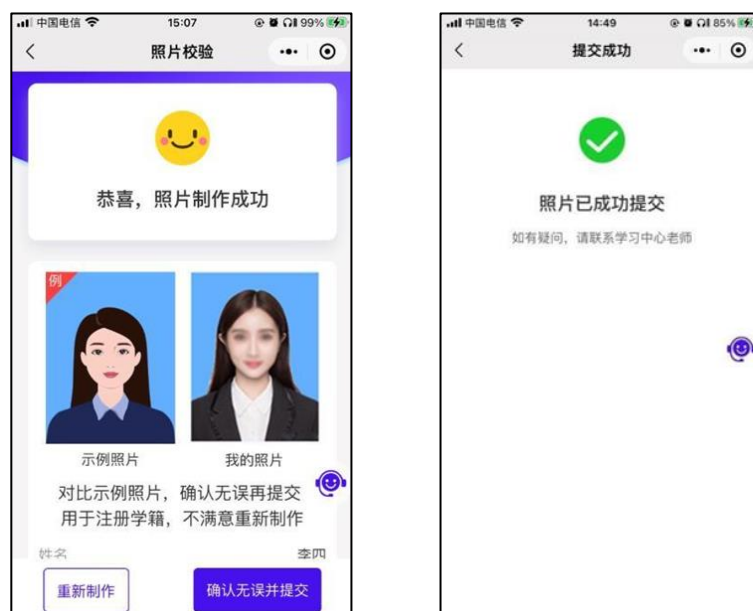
中国电信 15:07 99%

照片校验

恭喜，照片制作成功

例

示例照片

我的照片

对比示例照片，确认无误再提交用于注册学籍，不满意重新制作

姓名 李四

重新制作

确认无误并提交

中国电信 14:49 85%

提交成功

照片已成功提交

如有疑问，请联系学习中心老师